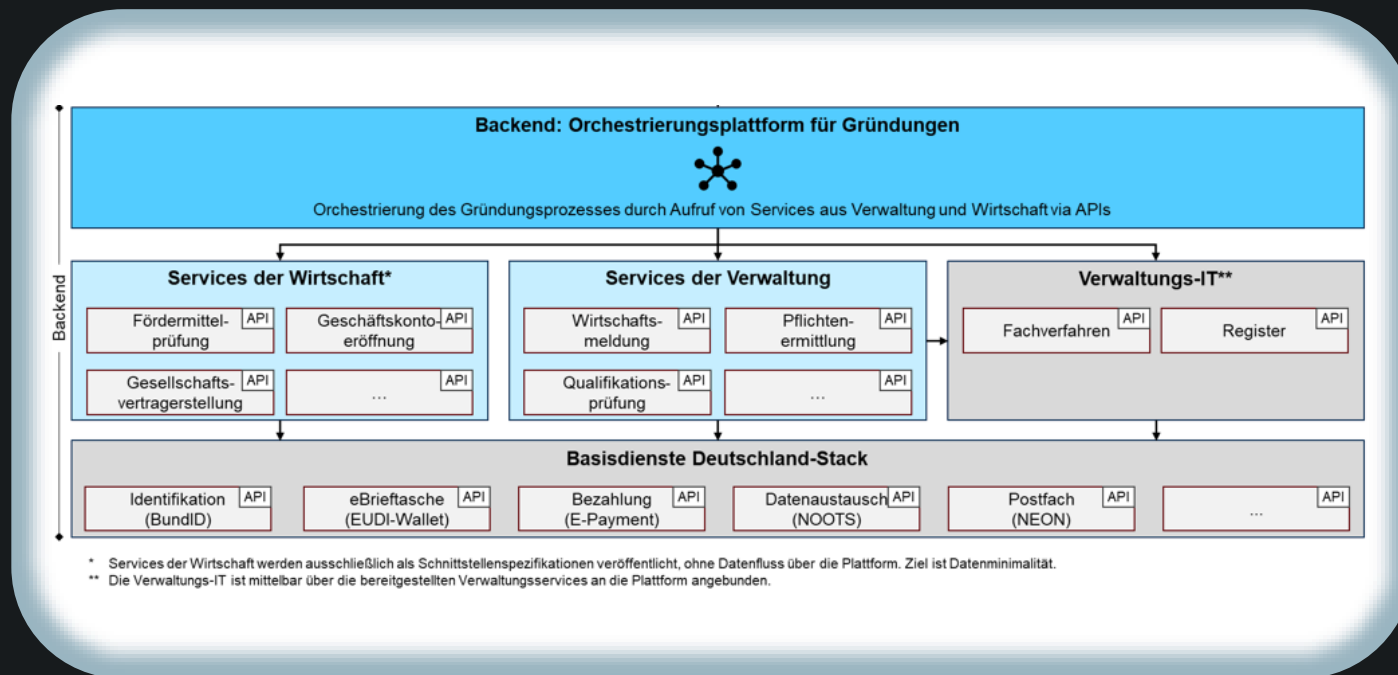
Backend

Backend: Orchestrierungsplattform für Gründungen

Orchestrierung des Gründungsprozesses durch Aufruf von Services aus Verwaltung und Wirtschaft via APIs

Services der Wirtschaft*

Fördermittelprüfung API
Geschäftskontoeröffnung API
Gesellschaftsvertragerstellung API
... API

Services der Verwaltung

Wirtschaftsmeldung API
Pflichtenermittlung API
Qualifikationsprüfung API
... API

Verwaltungs-IT**

Fachverfahren API
Register API

Basisdienste Deutschland-Stack

Identifikation (BundID) API
eBrieftasche (EUDI-Wallet) API
Bezahlung (E-Payment) API
Datenaustausch (NOOTS) API
Postfach (NEON) API
... API

* Services der Wirtschaft werden ausschließlich als Schnittstellenspezifikationen veröffentlicht, ohne Datenfluss über die Plattform. Ziel ist Datenminimalität.
** Die Verwaltungs-IT ist mittelbar über die bereitgestellten Verwaltungsservices an die Plattform angebunden.